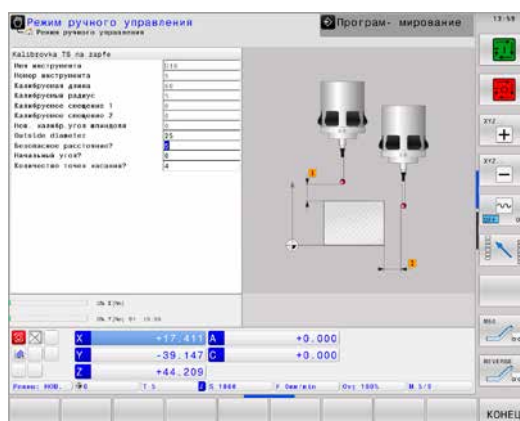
Режим ручного управления
Режим ручного управления
Програм- мирование
13:59

Kalibrovka TS na zapfe
Имя инструмента
Номер инструмента
Калибрусная длина
Калибрусный радиус
Калибрусное смещение 1
Калибрусное смещение 2
Нов. калибр.угла шпинделя
Outside diameter
Безопасное расстояние?
Начальный угол?
Количество точек касания?

25
0
0
4

1
2

X +17.411
Y -39.147
Z +44.209
A +0.000
C +0.000

Режим: НОВ.
T 5
S 1000
F 0мм/мин
Ovr 100%
M 5/9

XYZ
XYZ
КОНЕЦ